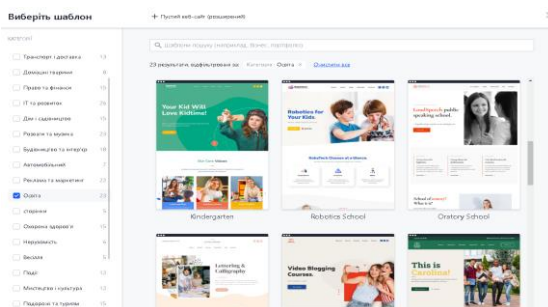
Виберіть шаблон

+ Пустий веб-сайт (розширений)

категорії

Транспорт і доставка 13
Домашні тварини 8
Право та фінанси 15
IT та розвиток 26
Діти і садівництво 15
Розваги та музика 23
Будівництво та інженерія 18
Автомобільний 7
Реклама та маркетинг 23
Освіта 23
створення 15
Охорона здоров'я 15
Нерухомість 4
Весілля 5
Події 12
Мистецтво і культура 13
Подорожі та туризм 15

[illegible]

23 результати, відфільтровані за Категорія: Освіта × Очистити все

Your Kid Will Love Kidtime!

Robotics for Your Kids.

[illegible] public speaking school.

Kindergarten

Robotics School

Oratory School

Lettering & Calligraphy

Video Blogging Courses.

This is Carolina!